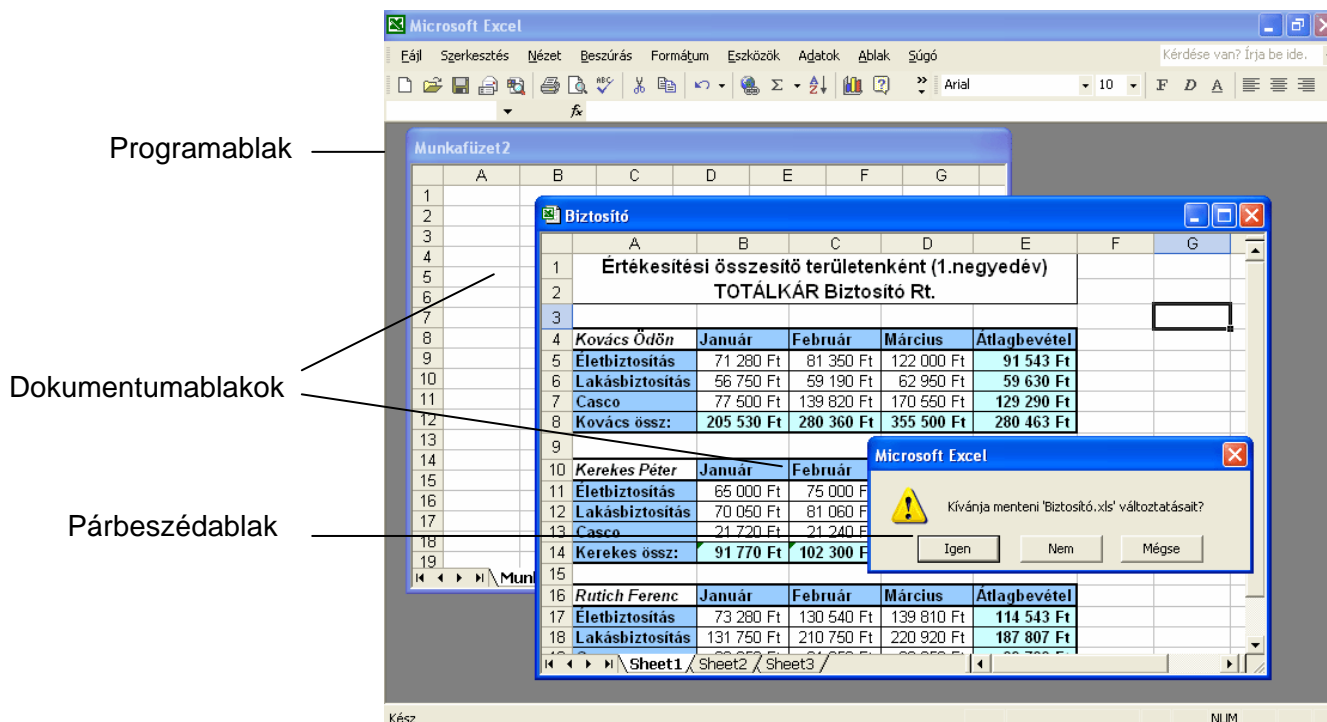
Microsoft Excel

Fájl Szerkesztés Nézet Beszúrás Formátum Eszközök Adatok Ablak Súgó

Kérdése van? Írja be ide.

Arial 10 F D A

$f_x$

Programablak

Munkafüzet2

| | A | B | C | D | E | F | G |
|---|---|---|---|---|---|---|---|
| 1 | | | | | | | |
| 2 | | | | | | | |
| 3 | | | | | | | |
| 4 | | | | | | | |
| 5 | | | | | | | |
| 6 | | | | | | | |
| 7 | | | | | | | |
| 8 | | | | | | | |
| 9 | | | | | | | |
| 10 | | | | | | | |
| 11 | | | | | | | |
| 12 | | | | | | | |
| 13 | | | | | | | |
| 14 | | | | | | | |
| 15 | | | | | | | |
| 16 | | | | | | | |
| 17 | | | | | | | |
| 18 | | | | | | | |
| 19 | | | | | | | |

Munk

Dokumentumablakok

Biztosító

| | A | B | C | D | E | F | G |
|---|---|---|---|---|---|---|---|
| 1 | Értékesítési összesítő területenként (1.negyedév) | | | | | | |
| 2 | TOTÁLKÁR Biztosító Rt. | | | | | | |
| 3 | | | | | | | |
| 4 | Kovács Ödön | Január | Február | Március | Átlagbevétel | | |
| 5 | Életbiztosítás | 71 280 Ft | 81 350 Ft | 122 000 Ft | 91 543 Ft | | |
| 6 | Lakásbiztosítás | 56 750 Ft | 59 190 Ft | 62 950 Ft | 59 630 Ft | | |
| 7 | Casco | 77 500 Ft | 139 820 Ft | 170 550 Ft | 129 290 Ft | | |
| 8 | Kovács össz: | 205 530 Ft | 280 360 Ft | 355 500 Ft | 280 463 Ft | | |
| 9 | | | | | | | |
| 10 | Kerekes Péter | Január | Február | | | | |
| 11 | Életbiztosítás | 65 000 Ft | 75 000 F | | | | |
| 12 | Lakásbiztosítás | 70 050 Ft | 81 060 F | | | | |
| 13 | Casco | 21 720 Ft | 21 240 F | | | | |
| 14 | Kerekes össz: | 91 770 Ft | 102 300 F | | | | |
| 15 | | | | | | | |
| 16 | Rutich Ferenc | Január | Február | Március | Átlagbevétel | | |
| 17 | Életbiztosítás | 73 280 Ft | 130 540 Ft | 139 810 Ft | 114 543 Ft | | |
| 18 | Lakásbiztosítás | 131 750 Ft | 210 750 Ft | 220 920 Ft | 187 807 Ft | | |

Sheet1 Sheet2 Sheet3

Párbeszédablak

Microsoft Excel

Kívánja menteni 'Biztosító.xls' változtatásait?

Igen Nem Mégse

Kész NUM